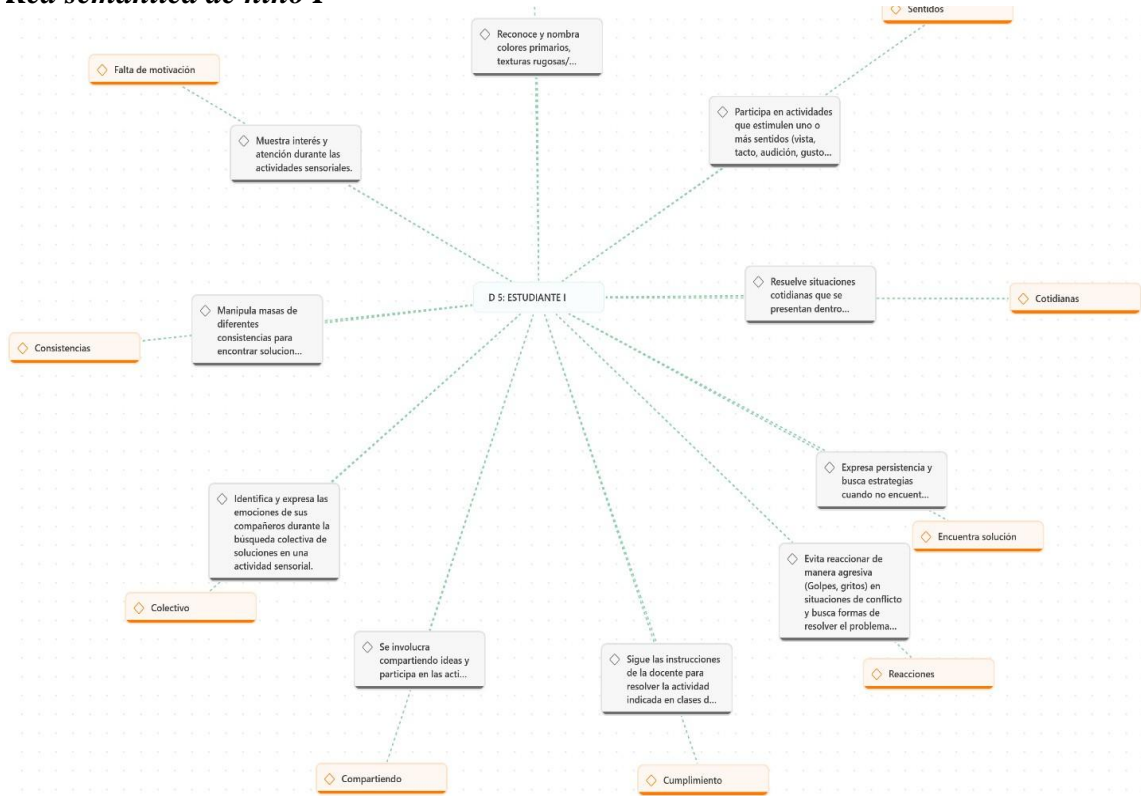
Red semántica de niño I

Reconoce y nombra colores primarios, texturas rugosas/...

Sentidos

Falta de motivación

Participa en actividades que estimulen uno o más sentidos (vista, tacto, audición, gusto...

Muestra interés y atención durante las actividades sensoriales.

D 5: ESTUDIANTE I

Resuelve situaciones cotidianas que se presentan dentro...

Cotidianas

Manipula masas de diferentes consistencias para encontrar solucion...

Consistencias

Expresa persistencia y busca estrategias cuando no encuent...

Encuentra solución

Identifica y expresa las emociones de sus compañeros durante la búsqueda colectiva de soluciones en una actividad sensorial.

Colectivo

Evita reaccionar de manera agresiva (Golpes, gritos) en situaciones de conflicto y busca formas de resolver el problema...

Reacciones

Se involucra compartiendo ideas y participa en las acti...

Sigue las instrucciones de la docente para resolver la actividad indicada en clases d...

Compartiendo

Cumplimiento